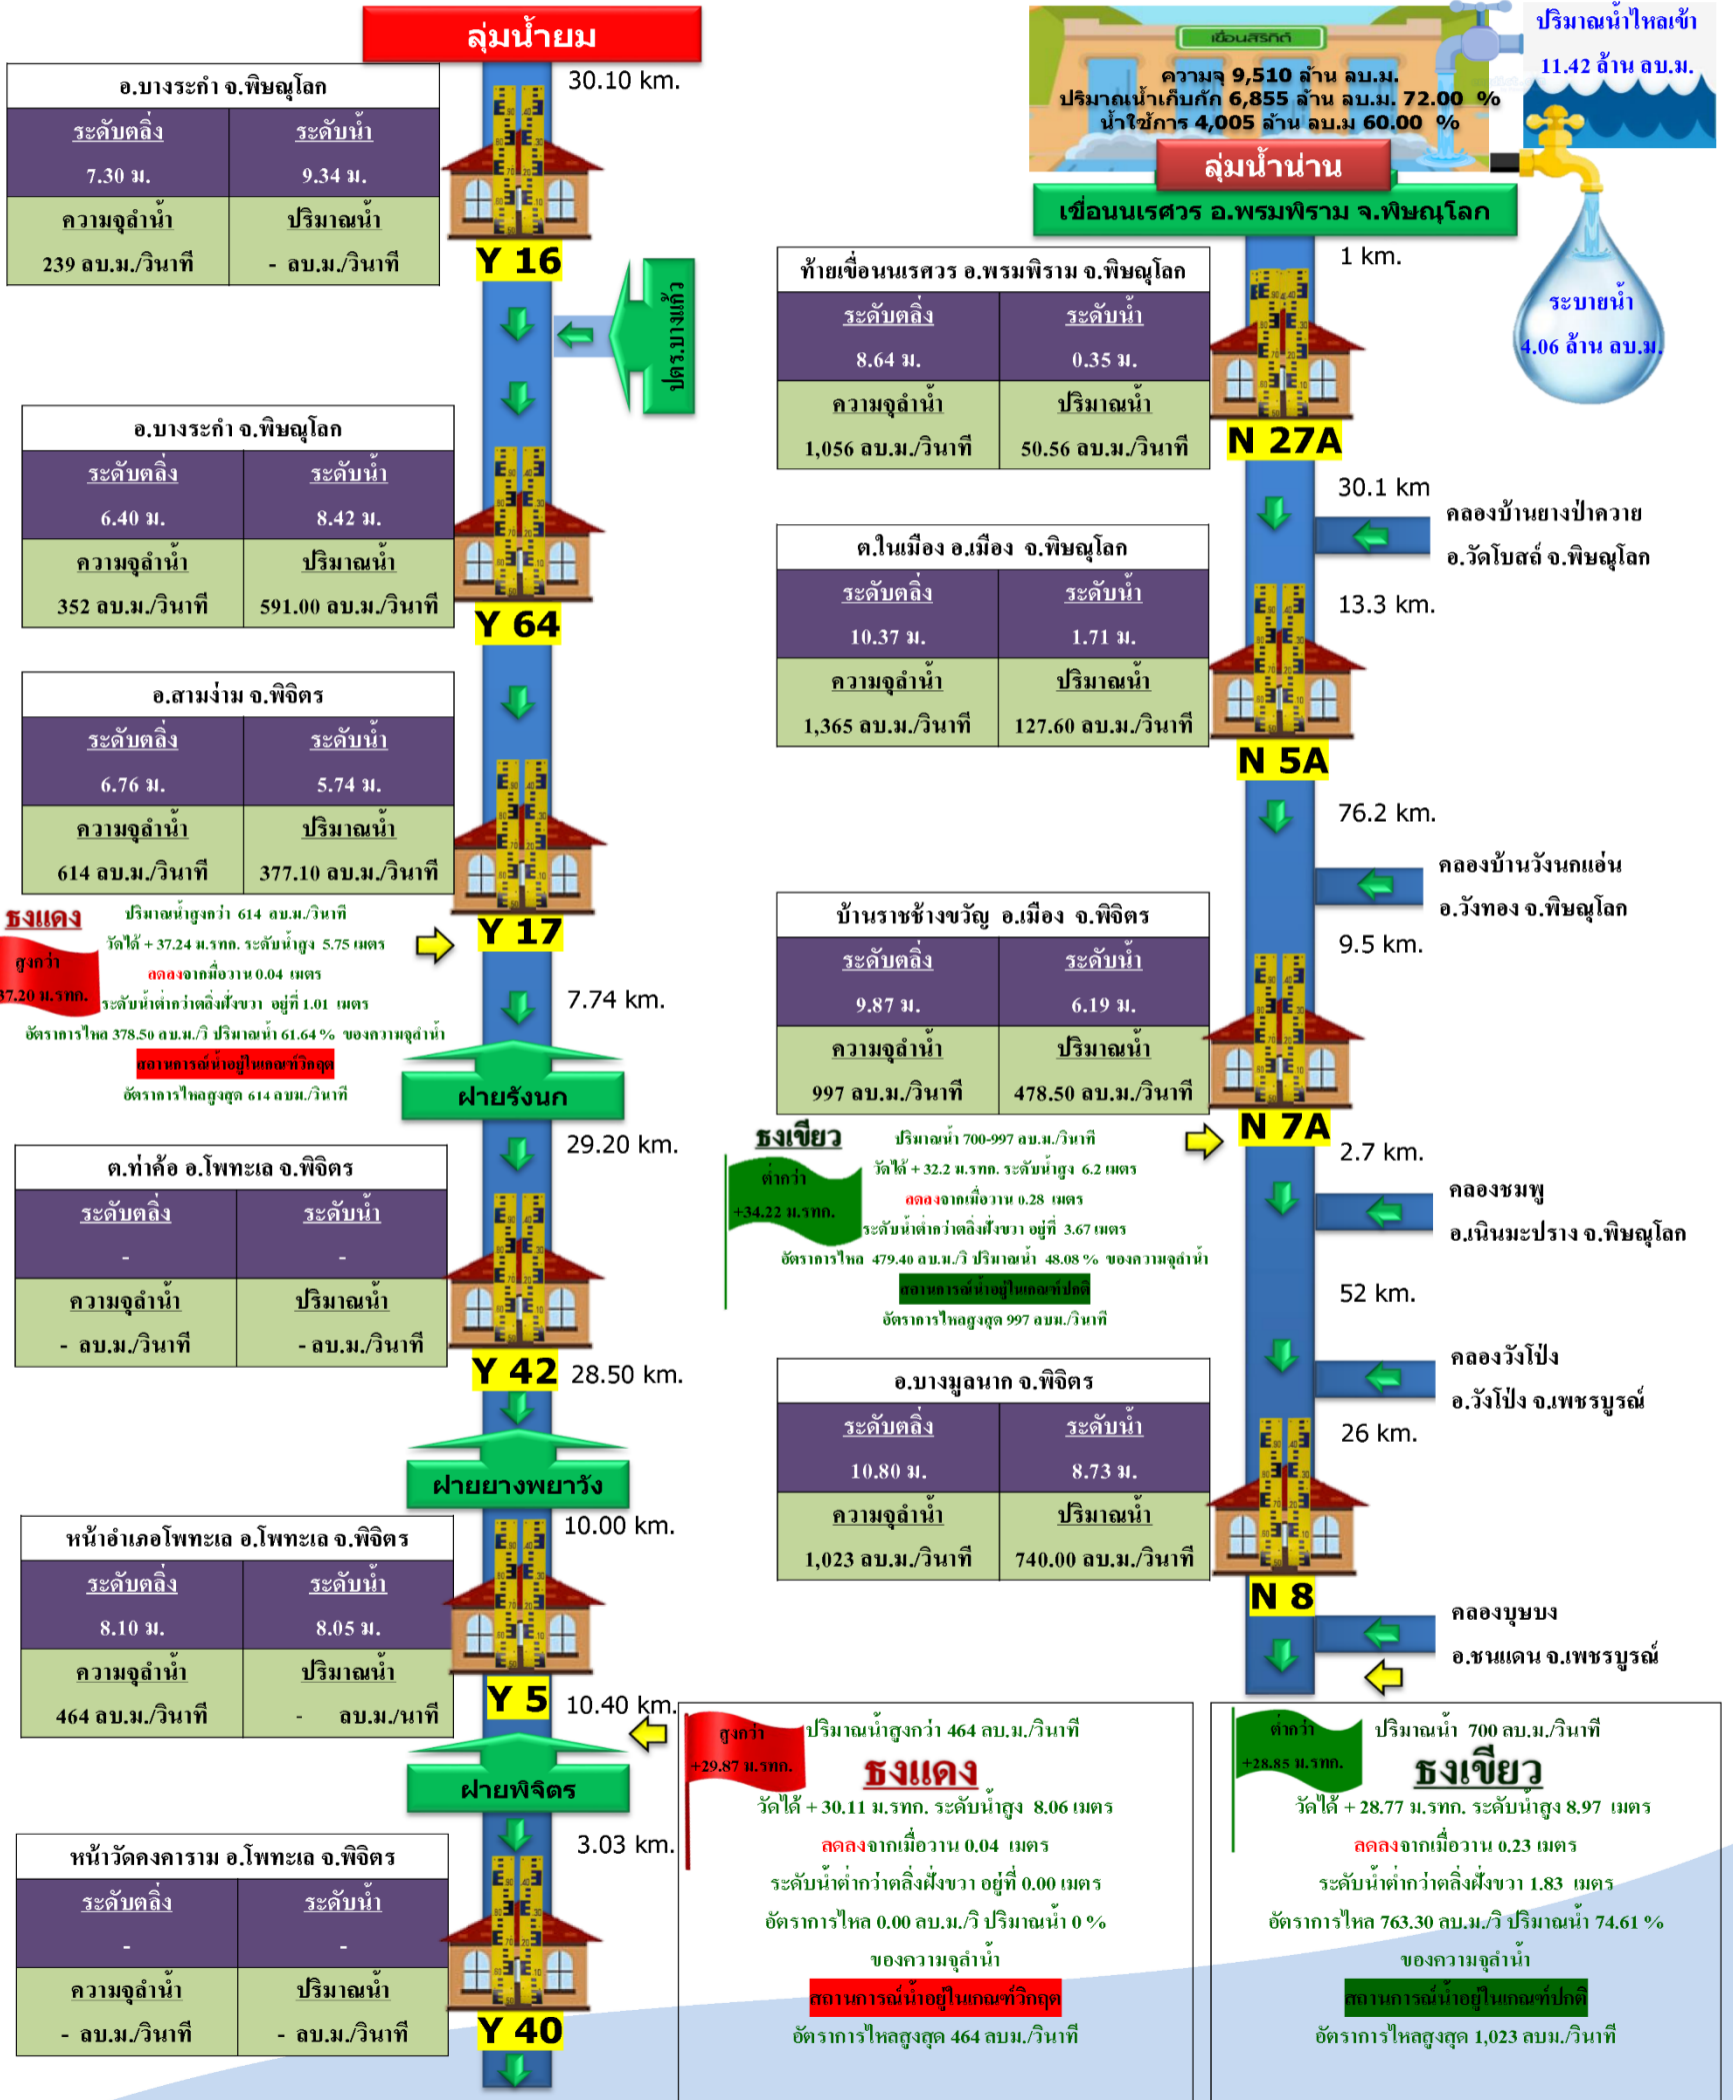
ลุ่มน้ำยม

30.10 km.

อ.บางระกำ จ.พิษณุโลก

| ระดับตลิ่ง | ระดับน้ำ |
|---|---|
| 7.30 ม. | 9.34 ม. |
| ความจุลำน้ำ | ปริมาณน้ำ |
| 239 ลบ.ม./วินาที | - ลบ.ม./วินาที |

Y 16

ปตร.บางแก้ว

อ.บางระกำ จ.พิษณุโลก

| ระดับตลิ่ง | ระดับน้ำ |
|---|---|
| 6.40 ม. | 8.42 ม. |
| ความจุลำน้ำ | ปริมาณน้ำ |
| 352 ลบ.ม./วินาที | 591.00 ลบ.ม./วินาที |

Y 64

อ.สามง่าม จ.พิจิตร

| ระดับตลิ่ง | ระดับน้ำ |
|---|---|
| 6.76 ม. | 5.74 ม. |
| ความจุลำน้ำ | ปริมาณน้ำ |
| 614 ลบ.ม./วินาที | 377.10 ลบ.ม./วินาที |

Y 17

ธงแดง
สูงกว่า
37.20 ม.รทก.
ปริมาณน้ำสูงกว่า 614 ลบ.ม./วินาที
วัดได้ + 37.24 ม.รทก. ระดับน้ำสูง 5.75 เมตร
ลดลงจากเมื่อวาน 0.04 เมตร
ระดับน้ำต่ำกว่าตลิ่งฝั่งขวา อยู่ที่ 1.01 เมตร
อัตราการไหล 378.50 ลบ.ม./วิ ปริมาณน้ำ 61.64 % ของความจุลำน้ำ
สถานการณ์น้ำอยู่ในเกณฑ์วิกฤต
อัตราการไหลสูงสุด 614 ลบม./วินาที

7.74 km.

ฝายรังนก

29.20 km.

ต.ท่าฬ่อ อ.โพทะเล จ.พิจิตร

| ระดับตลิ่ง | ระดับน้ำ |
|---|---|
| - | - |
| ความจุลำน้ำ | ปริมาณน้ำ |
| - ลบ.ม./วินาที | - ลบ.ม./วินาที |

Y 42 28.50 km.

ฝายยางพยาวัง

10.00 km.

หน้าอำเภอโพทะเล อ.โพทะเล จ.พิจิตร

| ระดับตลิ่ง | ระดับน้ำ |
|---|---|
| 8.10 ม. | 8.05 ม. |
| ความจุลำน้ำ | ปริมาณน้ำ |
| 464 ลบ.ม./วินาที | - ลบ.ม./นาที |

Y 5

10.40 km.

ฝายพิจิตร

3.03 km.

หน้าวัดคงคาราม อ.โพทะเล จ.พิจิตร

| ระดับตลิ่ง | ระดับน้ำ |
|---|---|
| - | - |
| ความจุลำน้ำ | ปริมาณน้ำ |
| - ลบ.ม./วินาที | - ลบ.ม./วินาที |

Y 40

สูงกว่า
+29.87 ม.รทก.
ปริมาณน้ำสูงกว่า 464 ลบ.ม./วินาที
ธงแดง
วัดได้ + 30.11 ม.รทก. ระดับน้ำสูง 8.06 เมตร
ลดลงจากเมื่อวาน 0.04 เมตร
ระดับน้ำต่ำกว่าตลิ่งฝั่งขวา อยู่ที่ 0.00 เมตร
อัตราการไหล 0.00 ลบ.ม./วิ ปริมาณน้ำ 0 %
ของความจุลำน้ำ
สถานการณ์น้ำอยู่ในเกณฑ์วิกฤต
อัตราการไหลสูงสุด 464 ลบม./วินาที

เขื่อนสิริกิติ์
ความจุ 9,510 ล้าน ลบ.ม.
ปริมาณน้ำเก็บกัก 6,855 ล้าน ลบ.ม. 72.00 %
น้ำใช้การ 4,005 ล้าน ลบ.ม 60.00 %

ปริมาณน้ำไหลเข้า
11.42 ล้าน ลบ.ม.

ลุ่มน้ำน่าน

เขื่อนนเรศวร อ.พรมพิราม จ.พิษณุโลก

1 km.

ระบายน้ำ
4.06 ล้าน ลบ.ม.

ท้ายเขื่อนนเรศวร อ.พรมพิราม จ.พิษณุโลก

| ระดับตลิ่ง | ระดับน้ำ |
|---|---|
| 8.64 ม. | 0.35 ม. |
| ความจุลำน้ำ | ปริมาณน้ำ |
| 1,056 ลบ.ม./วินาที | 50.56 ลบ.ม./วินาที |

N 27A

30.1 km

คลองบ้านยางป่าควาย
อ.วัดโบสถ์ จ.พิษณุโลก

13.3 km.

ต.ในเมือง อ.เมือง จ.พิษณุโลก

| ระดับตลิ่ง | ระดับน้ำ |
|---|---|
| 10.37 ม. | 1.71 ม. |
| ความจุลำน้ำ | ปริมาณน้ำ |
| 1,365 ลบ.ม./วินาที | 127.60 ลบ.ม./วินาที |

N 5A

76.2 km.

คลองบ้านวังนกแอ่น
อ.วังทอง จ.พิษณุโลก

9.5 km.

บ้านราชช้างขวัญ อ.เมือง จ.พิจิตร

| ระดับตลิ่ง | ระดับน้ำ |
|---|---|
| 9.87 ม. | 6.19 ม. |
| ความจุลำน้ำ | ปริมาณน้ำ |
| 997 ลบ.ม./วินาที | 478.50 ลบ.ม./วินาที |

N 7A

ธงเขียว
ต่ำกว่า
+34.22 ม.รทก.
ปริมาณน้ำ 700-997 ลบ.ม./วินาที
วัดได้ + 32.2 ม.รทก. ระดับน้ำสูง 6.2 เมตร
ลดลงจากเมื่อวาน 0.28 เมตร
ระดับน้ำต่ำกว่าตลิ่งฝั่งขวา อยู่ที่ 3.67 เมตร
อัตราการไหล 479.40 ลบ.ม./วิ ปริมาณน้ำ 48.08 % ของความจุลำน้ำ
สถานการณ์น้ำอยู่ในเกณฑ์ปกติ
อัตราการไหลสูงสุด 997 ลบม./วินาที

2.7 km.

คลองชมพู
อ.เนินมะปราง จ.พิษณุโลก

52 km.

คลองวังโป่ง
อ.วังโป่ง จ.เพชรบูรณ์

26 km.

อ.บางมูลนาก จ.พิจิตร

| ระดับตลิ่ง | ระดับน้ำ |
|---|---|
| 10.80 ม. | 8.73 ม. |
| ความจุลำน้ำ | ปริมาณน้ำ |
| 1,023 ลบ.ม./วินาที | 740.00 ลบ.ม./วินาที |

N 8

คลองบุษบง
อ.ชนแดน จ.เพชรบูรณ์

ต่ำกว่า
+28.85 ม.รทก.
ปริมาณน้ำ 700 ลบ.ม./วินาที
ธงเขียว
วัดได้ + 28.77 ม.รทก. ระดับน้ำสูง 8.97 เมตร
ลดลงจากเมื่อวาน 0.23 เมตร
ระดับน้ำต่ำกว่าตลิ่งฝั่งขวา 1.83 เมตร
อัตราการไหล 763.30 ลบ.ม./วิ ปริมาณน้ำ 74.61 %
ของความจุลำน้ำ
สถานการณ์น้ำอยู่ในเกณฑ์ปกติ
อัตราการไหลสูงสุด 1,023 ลบม./วินาที